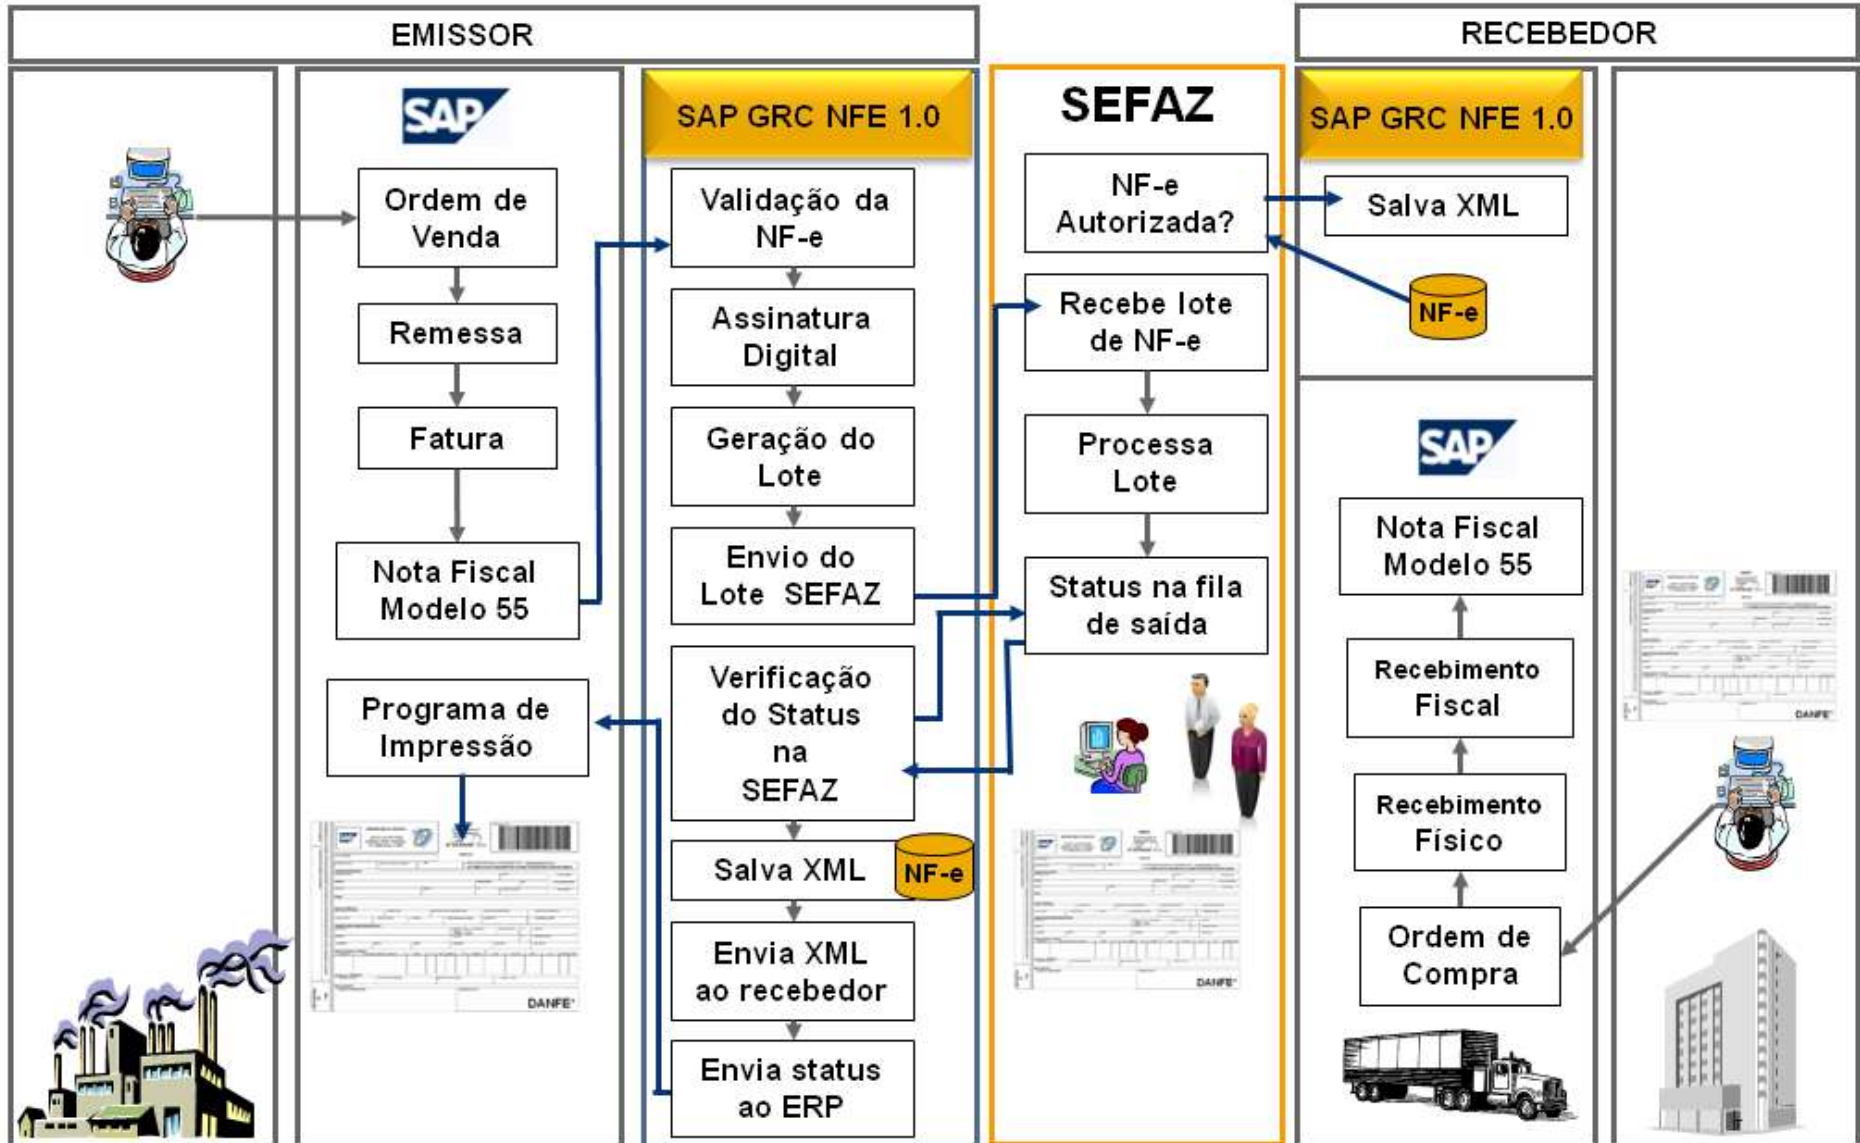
EMISSOR

RECEBEDOR

SAP

Ordem de Venda

Remessa

Fatura

Nota Fiscal Modelo 55

Programa de Impressão

DANFE

SAP GRC NFE 1.0

Validação da NF-e

Assinatura Digital

Geração do Lote

Envio do Lote SEFAZ

Verificação do Status na SEFAZ

Salva XML

NF-e

Envia XML ao recebedor

Envia status ao ERP

SEFAZ

NF-e Autorizada?

Recebe lote de NF-e

Processa Lote

Status na fila de saída

DANFE

SAP GRC NFE 1.0

Salva XML

NF-e

SAP

Nota Fiscal Modelo 55

Recebimento Fiscal

Recebimento Físico

Ordem de Compra

DANFE